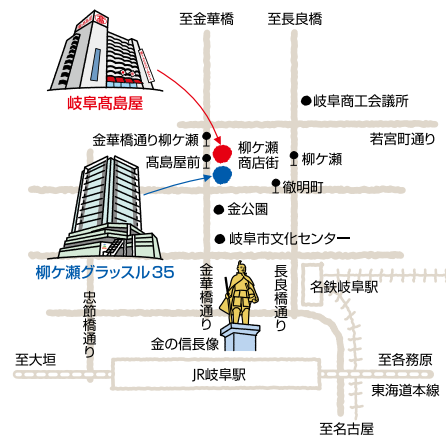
至金華橋
至長良橋
岐阜髙島屋
岐阜商工会議所
若宮町通り
金華橋通り柳ケ瀬
髙島屋前
柳ケ瀬商店街
柳ケ瀬
徹明町
金公園
岐阜市文化センター
柳ケ瀬グラッスル35
忠節橋通り
金華橋通り
長良橋通り
名鉄岐阜駅
金の信長像
至大垣
JR岐阜駅
至各務原
東海道本線
至名古屋